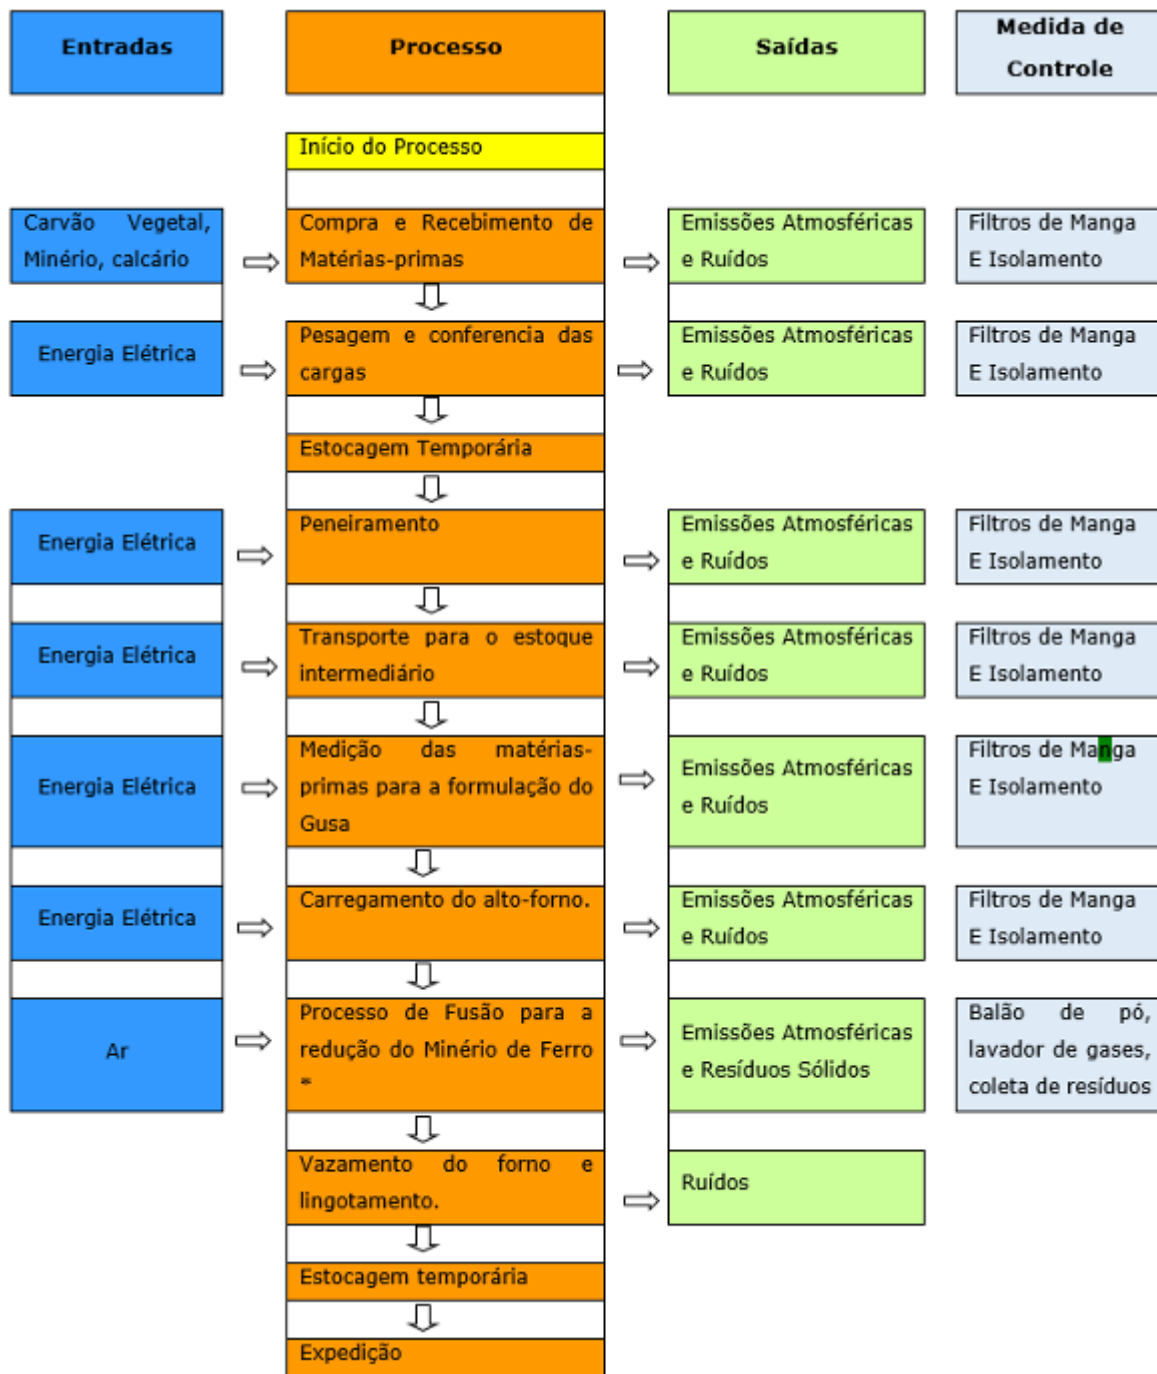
| Entradas | Processo | Saídas | Medida de Controle |
|---|---|---|---|
| | Início do Processo | | |
| Carvão Vegetal, Minério, calcário | Compra e Recebimento de Matérias-primas | Emissões Atmosféricas e Ruídos | Filtros de Manga E Isolamento |
| Energia Elétrica | Pesagem e conferencia das cargas | Emissões Atmosféricas e Ruídos | Filtros de Manga E Isolamento |
| | Estocagem Temporária | | |
| Energia Elétrica | Peneiramento | Emissões Atmosféricas e Ruídos | Filtros de Manga E Isolamento |
| Energia Elétrica | Transporte para o estoque intermediário | Emissões Atmosféricas e Ruídos | Filtros de Manga E Isolamento |
| Energia Elétrica | Medição das matérias-primas para a formulação do Gusa | Emissões Atmosféricas e Ruídos | Filtros de Manga E Isolamento |
| Energia Elétrica | Carregamento do alto-forno. | Emissões Atmosféricas e Ruídos | Filtros de Manga E Isolamento |
| Ar | Processo de Fusão para a redução do Minério de Ferro | Emissões Atmosféricas e Resíduos Sólidos | Balão de pó, lavador de gases, coleta de resíduos |
| | Vazamento do forno e lingotamento. | Ruídos | |
| | Estocagem temporária | | |
| | Expedição | | |